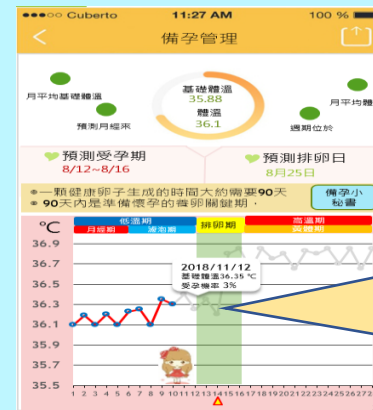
●●●○○ Cuberto 11:27 AM 100 %

備孕管理

月平均基礎體溫

預測月經來

基礎體溫
35.88
體溫
36.1

月平均體

週期位於

預測受孕期
8/12~8/16

預測排卵日
8月25日

●一顆健康卵子生成的時間大約需要90天
●90天內是準備懷孕的養卵關鍵期，

備孕小秘書

°C

低溫期
月經期 濾泡期

排卵期

高溫期
黃體期

36.9
36.7
36.5
36.3
36.1
35.9
35.7
35.5

2018/11/12
基礎體溫36.35 °C
受孕機率 3%

1 2 3 4 5 6 7 8 9 10 11 12 13 14 15 16 17 18 19 20 21 22 23 24 25